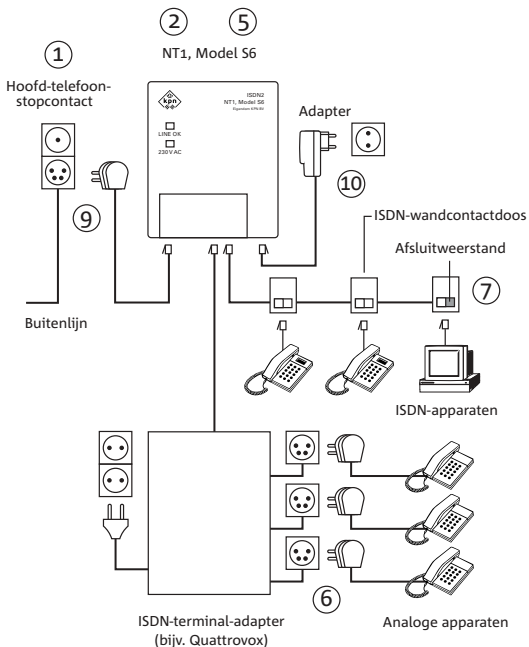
1
Hoofd-telefoonstopcontact

2 5
NT1, Model S6

kpn
ISDN2
NT1, Model S6
Eigendom KPN BV

LINE OK
230 V AC

Adapter

10

9

ISDN-wandcontactdoos

Afsluitweerstand

7

Buitenlijn

ISDN-apparaten

6

ISDN-terminal-adapter
(bijv. Quattrovox)

Analoge apparaten